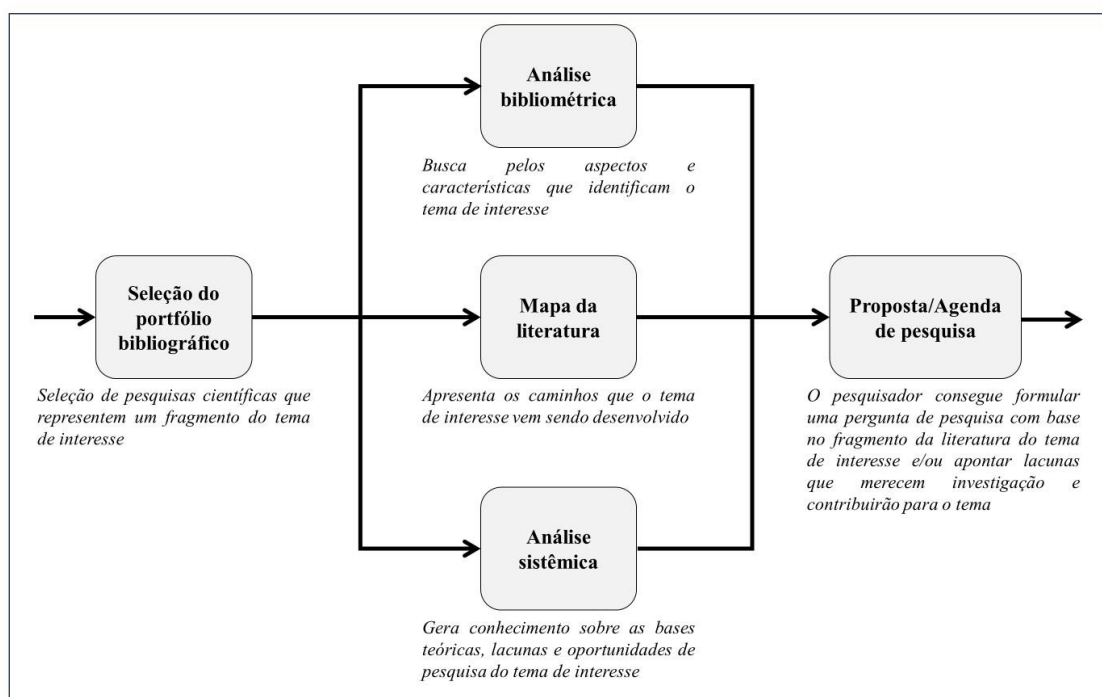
Análise bibliométrica

Busca pelos aspectos e características que identificam o tema de interesse

Seleção do portfólio bibliográfico

Seleção de pesquisas científicas que representem um fragmento do tema de interesse

Mapa da literatura

Apresenta os caminhos que o tema de interesse vem sendo desenvolvido

Proposta/Agenda de pesquisa

O pesquisador consegue formular uma pergunta de pesquisa com base no fragmento da literatura do tema de interesse e/ou apontar lacunas que merecem investigação e contribuirão para o tema

Análise sistêmica

Gera conhecimento sobre as bases teóricas, lacunas e oportunidades de pesquisa do tema de interesse